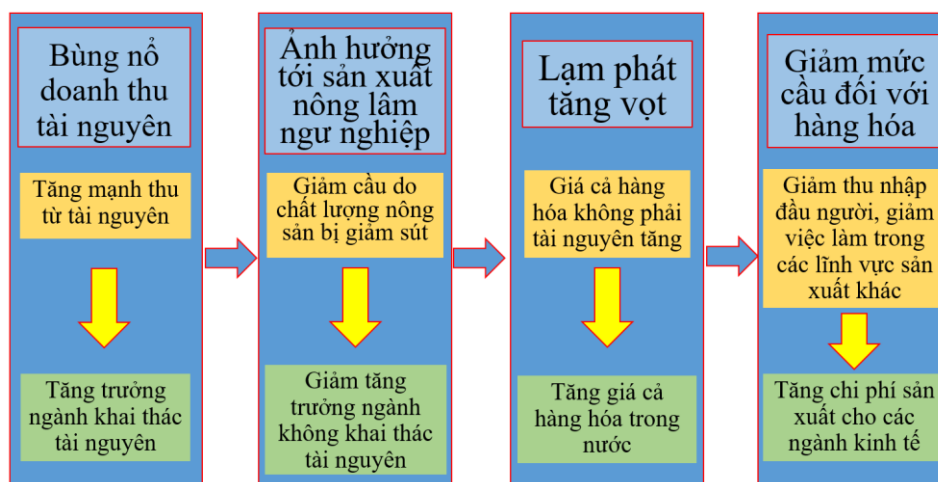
Bùng nổ doanh thu tài nguyên

Tăng mạnh thu từ tài nguyên

Tăng trưởng ngành khai thác tài nguyên

Ảnh hưởng tới sản xuất nông lâm ngư nghiệp

Giảm cầu do chất lượng nông sản bị giảm sút

Giảm tăng trưởng ngành không khai thác tài nguyên

Lạm phát tăng vọt

Giá cả hàng hóa không phải tài nguyên tăng

Tăng giá cả hàng hóa trong nước

Giảm mức cầu đối với hàng hóa

Giảm thu nhập đầu người, giảm việc làm trong các lĩnh vực sản xuất khác

Tăng chi phí sản xuất cho các ngành kinh tế